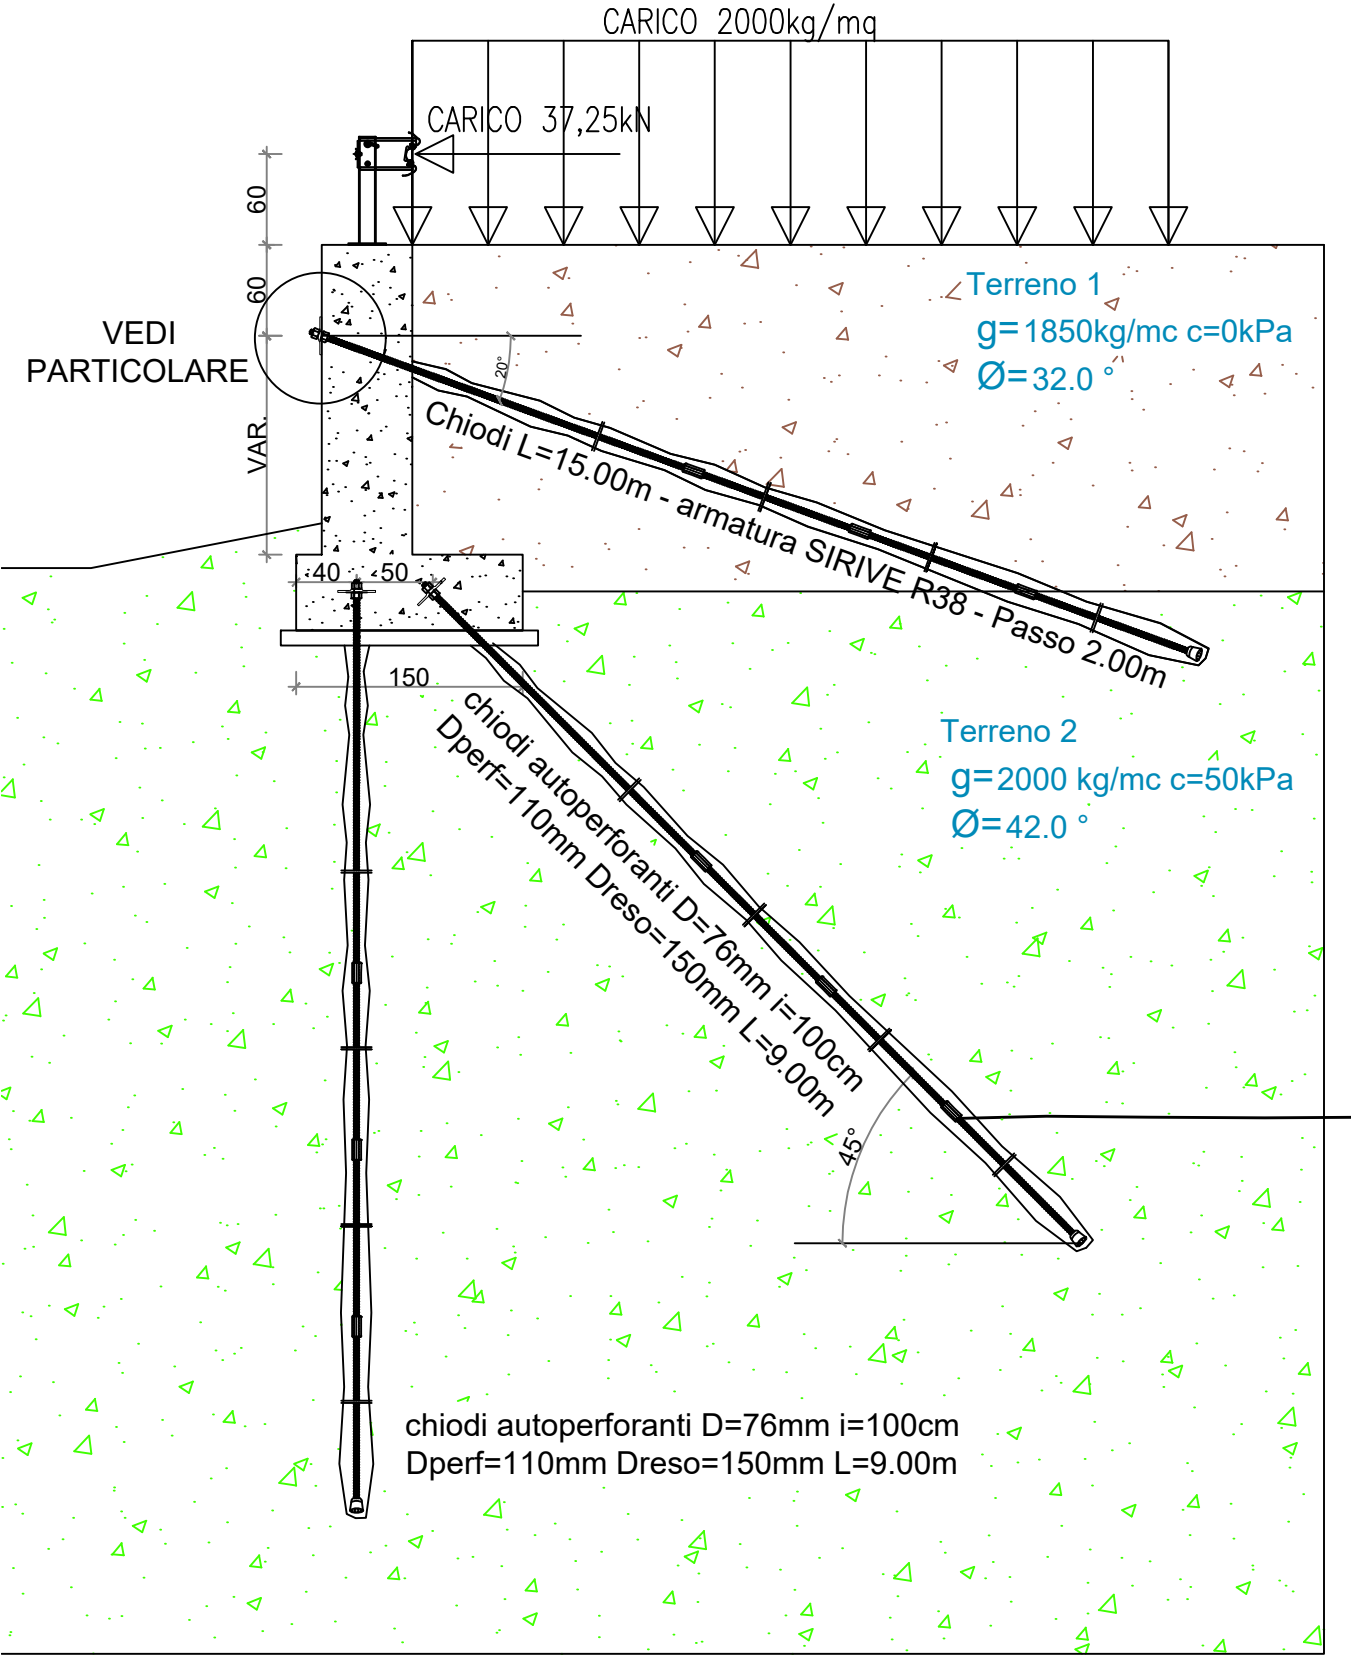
CARICO 2000kg/mq

CARICO 37,25kN

60

60

VAR.

VEDI PARTICOLARE

20°

Terreno 1
g= 1850kg/mc c=0kPa
Ø= 32.0 °

Chiodi L=15.00m - armatura SIRIVE R38 - Passo 2.00m

40

50

150

chiodi autoperforanti D=76mm i=100cm
Dperf=110mm Dreso=150mm L=9.00m

Terreno 2
g= 2000 kg/mc c=50kPa
Ø= 42.0 °

45°

chiodi autoperforanti D=76mm i=100cm
Dperf=110mm Dreso=150mm L=9.00m